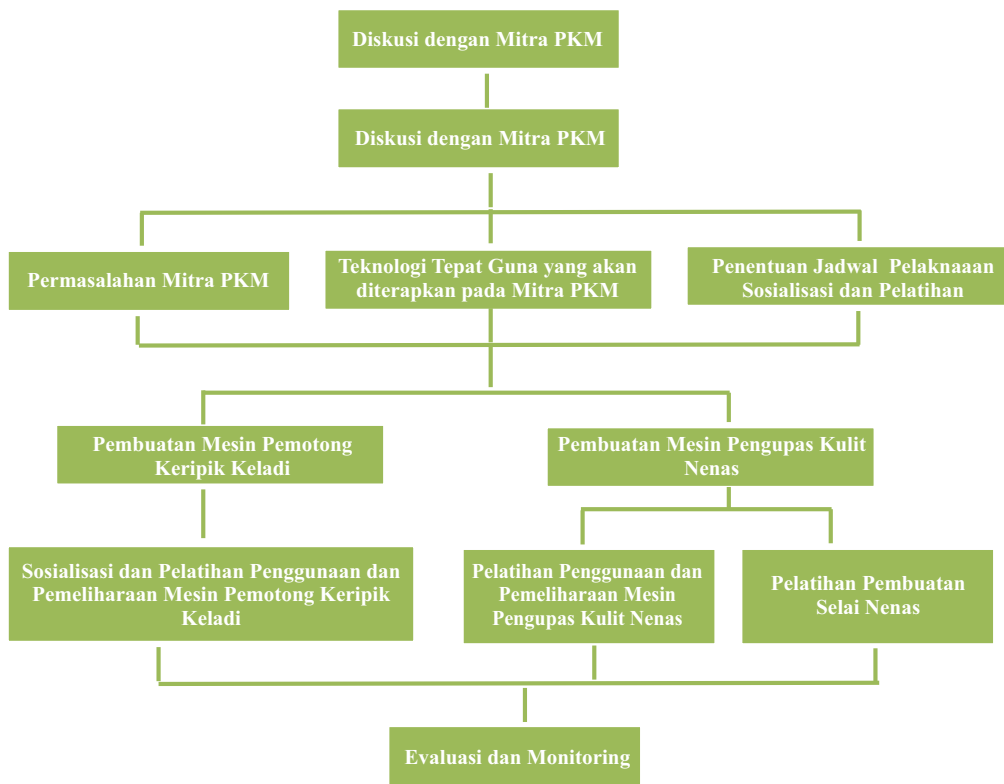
Diskusi dengan Mitra PKM

Diskusi dengan Mitra PKM

Permasalahan Mitra PKM

Teknologi Tepat Guna yang akan diterapkan pada Mitra PKM

Penentuan Jadwal Pelaknaaan Sosialisasi dan Pelatihan

Pembuatan Mesin Pemotong Keripik Keladi

Pembuatan Mesin Pengupas Kulit Nenas

Sosialisasi dan Pelatihan Penggunaan dan Pemeliharaan Mesin Pemotong Keripik Keladi

Pelatihan Penggunaan dan Pemeliharaan Mesin Pengupas Kulit Nenas

Pelatihan Pembuatan Selai Nenas

Evaluasi dan Monitoring